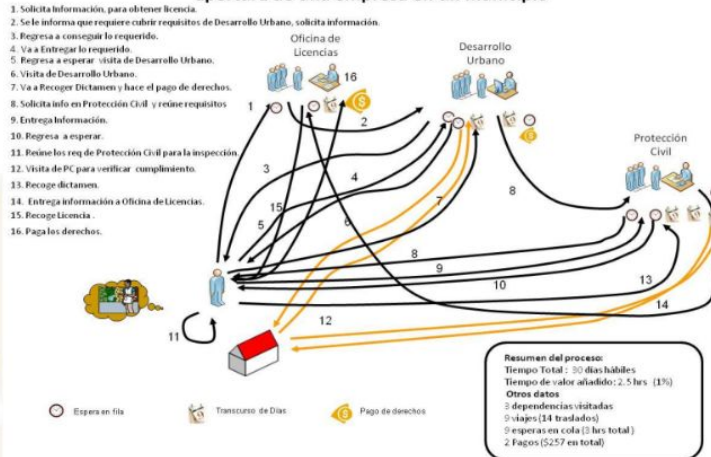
1. Solicita Información, para obtener licencia.
2. Se le informa que requiere cubrir requisitos de Desarrollo Urbano, solicita información.
3. Regresa a conseguir lo requerido.
4. Va a Entregar lo requerido.
5. Regresa a esperar visita de Desarrollo Urbano.
6. Visita de Desarrollo Urbano.
7. Va a Recoger Dictamen y hace el pago de derechos.
8. Solicita info en Protección Civil y reúne requisitos
9. Entrega Información.
10. Regresa a esperar.
11. Reúne los req de Protección Civil para la inspección.
12. Visita de PC para verificar cumplimiento.
13. Recoge dictamen.
14. Entrega información a Oficina de Licencias.
15. Recoge Licencia.
16. Paga los derechos.

Oficina de Licencias

Desarrollo Urbano

Protección Civil

16

1

2

3

4

15

5

6

7

8

8

9

10

13

14

11

12

Resumen del proceso:
Tiempo Total : 30 días hábiles
Tiempo de valor añadido: 2.5 hrs (1%)
Otros datos
3 dependencias visitadas
9 viajes (14 traslados)
9 esperas en cola (3 hrs total)
2 Pagos ($257 en total)

Espera en fila

Transcurso de Días

Pago de derechos